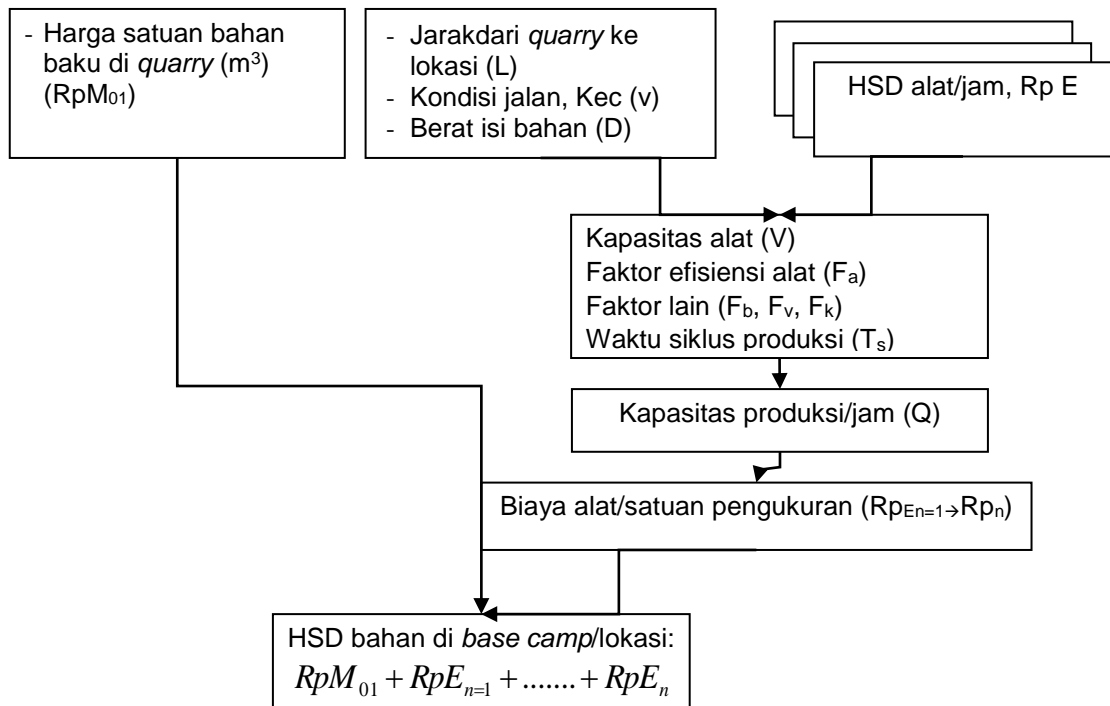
- Harga satuan bahan baku di quarry ($m^3$) ($RpM_{01}$)

- Jarakdari quarry ke lokasi (L)
- Kondisi jalan, Kec (v)
- Berat isi bahan (D)

HSD alat/jam, Rp E

Kapasitas alat (V)
Faktor efisiensi alat ($F_a$)
Faktor lain ($F_b$, $F_v$, $F_k$)
Waktu siklus produksi ($T_s$)

Kapasitas produksi/jam (Q)

Biaya alat/satuan pengukuran ($Rp_{En=1} \rightarrow Rp_n$)

HSD bahan di base camp/lokasi:
$RpM_{01} + RpE_{n=1} + ....... + RpE_n$